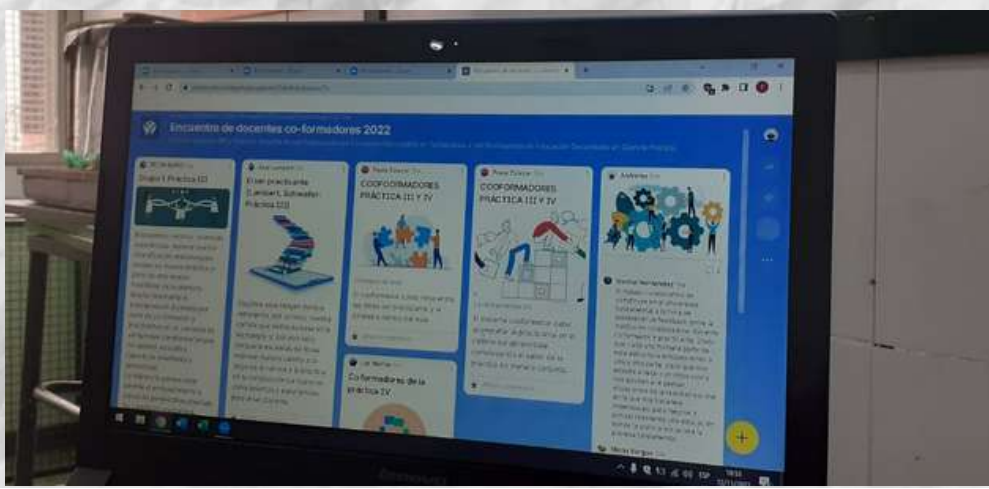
Encuentro de docentes co-formadores 2022

Grupo 1 Práctica III

Ser practicante (Lambert, Schwaiter- Práctica III)

COOFORMADORES PRÁCTICA III Y IV

COOFORMADORES PRÁCTICA III Y IV

Co formadores de la práctica IV

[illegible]